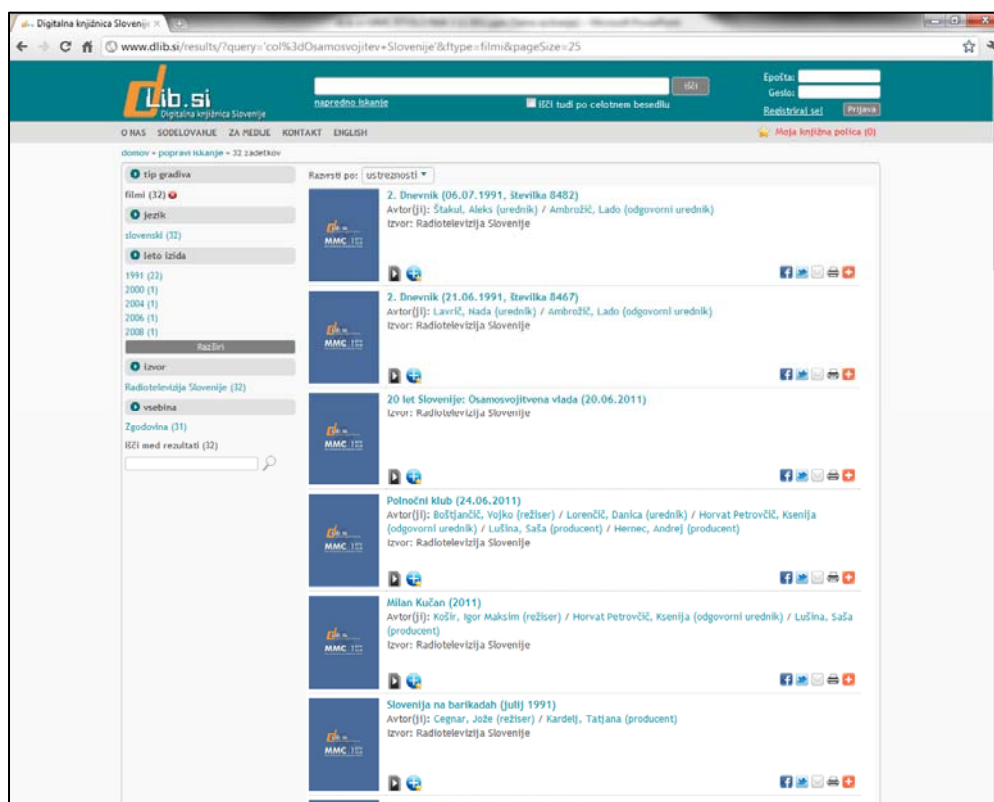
Digitalna knjižnica Slovenije ×

www.dlib.si/results/?query='col%3dOsamosvojitev+Slovenije'&ftype=filmi&pageSize=25

dLib.si
Digitalna knjižnica Slovenije

išči

napredno iskanje

išči tudi po celotnem besedilu

Epošta:
Geslo:
Registriraj se!
Prijava

O NAS SODELOVANJE ZA MEDIJE KONTAKT ENGLISH

Moja knjižna polica (0)

domov » popravi iskanje » 32 zadetkov

tip gradiva
filmi (32)

jezik
slovenski (32)

leto izida
1991 (22)
2000 (1)
2004 (1)
2006 (1)
2008 (1)
Razširi

izvor
Radiotelevizija Slovenije (32)

vsebina
Zgodovina (31)
išči med rezultati (32)

Razvrsti po: ustreznosti

2. Dnevnik (06.07.1991, številka 8482)
Avtor(ji): Štakul, Aleks (urednik) / Ambrožič, Lado (odgovorni urednik)
Izvor: Radiotelevizija Slovenije

2. Dnevnik (21.06.1991, številka 8467)
Avtor(ji): Lavrič, Nada (urednik) / Ambrožič, Lado (odgovorni urednik)
Izvor: Radiotelevizija Slovenije

20 let Slovenije: Osamosvojitvena vlada (20.06.2011)
Izvor: Radiotelevizija Slovenije

Polnočni klub (24.06.2011)
Avtor(ji): Boštjančič, Vojko (režiser) / Lorenčič, Danica (urednik) / Horvat Petrovčič, Ksenija (odgovorni urednik) / Lušina, Saša (producent) / Hernec, Andrej (producent)
Izvor: Radiotelevizija Slovenije

Milan Kučan (2011)
Avtor(ji): Košir, Igor Maksim (režiser) / Horvat Petrovčič, Ksenija (odgovorni urednik) / Lušina, Saša (producent)
Izvor: Radiotelevizija Slovenije

Slovenija na barikadah (julij 1991)
Avtor(ji): Cegnar, Jože (režiser) / Kardelj, Tatjana (producent)
Izvor: Radiotelevizija Slovenije